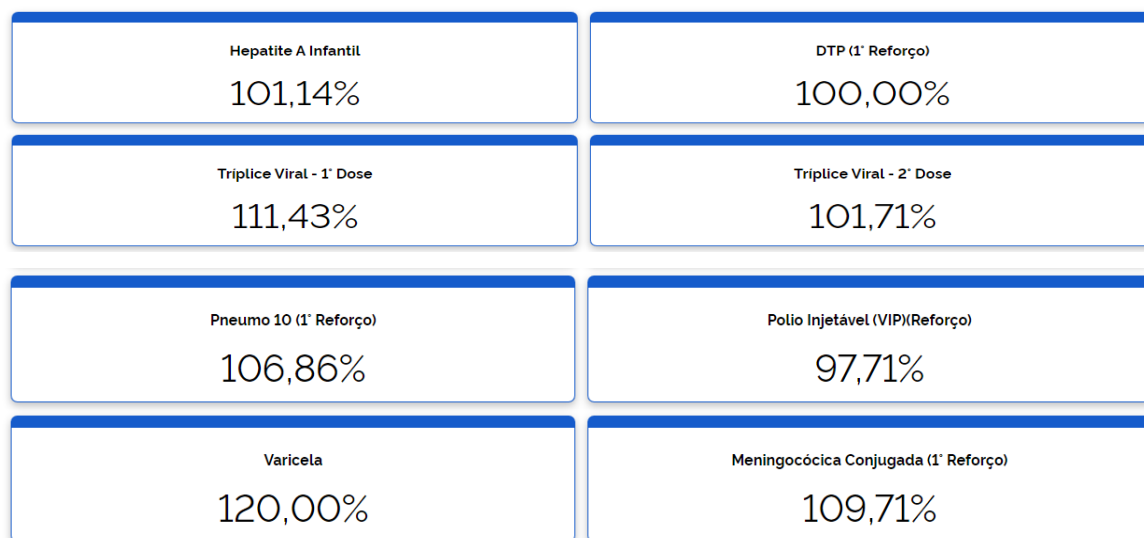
Hepatite A Infantil
101,14%

DTP (1° Reforço)
100,00%

Tríplice Viral - 1° Dose
111,43%

Tríplice Viral - 2° Dose
101,71%

Pneumo 10 (1° Reforço)
106,86%

Polio Injetável (VIP)(Reforço)
97,71%

Varicela
120,00%

Meningocócica Conjugada (1° Reforço)
109,71%